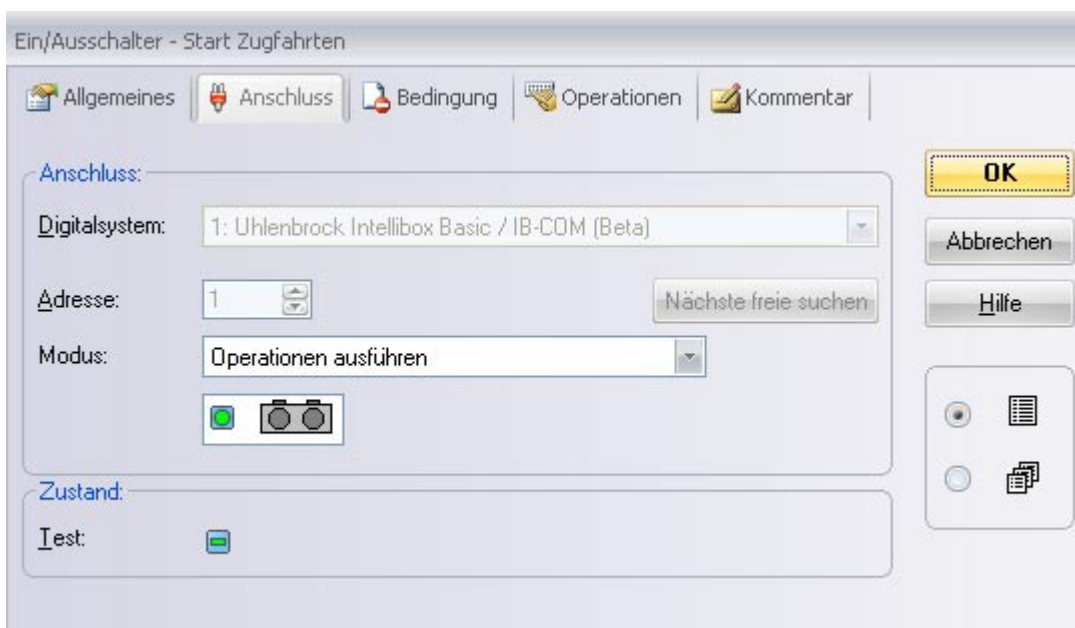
Ein/Ausschalter - Start Zugfahrten

Allgemeines | Anschluss | Bedingung | Operationen | Kommentar

Anschluss:

Digitalsystem: 1: Uhlenbrock Intellibox Basic / IB-COM (Beta)

Adresse: 1

Nächste freie suchen

Modus: Operationen ausführen

Zustand:

Test:

OK

Abbrechen

Hilfe